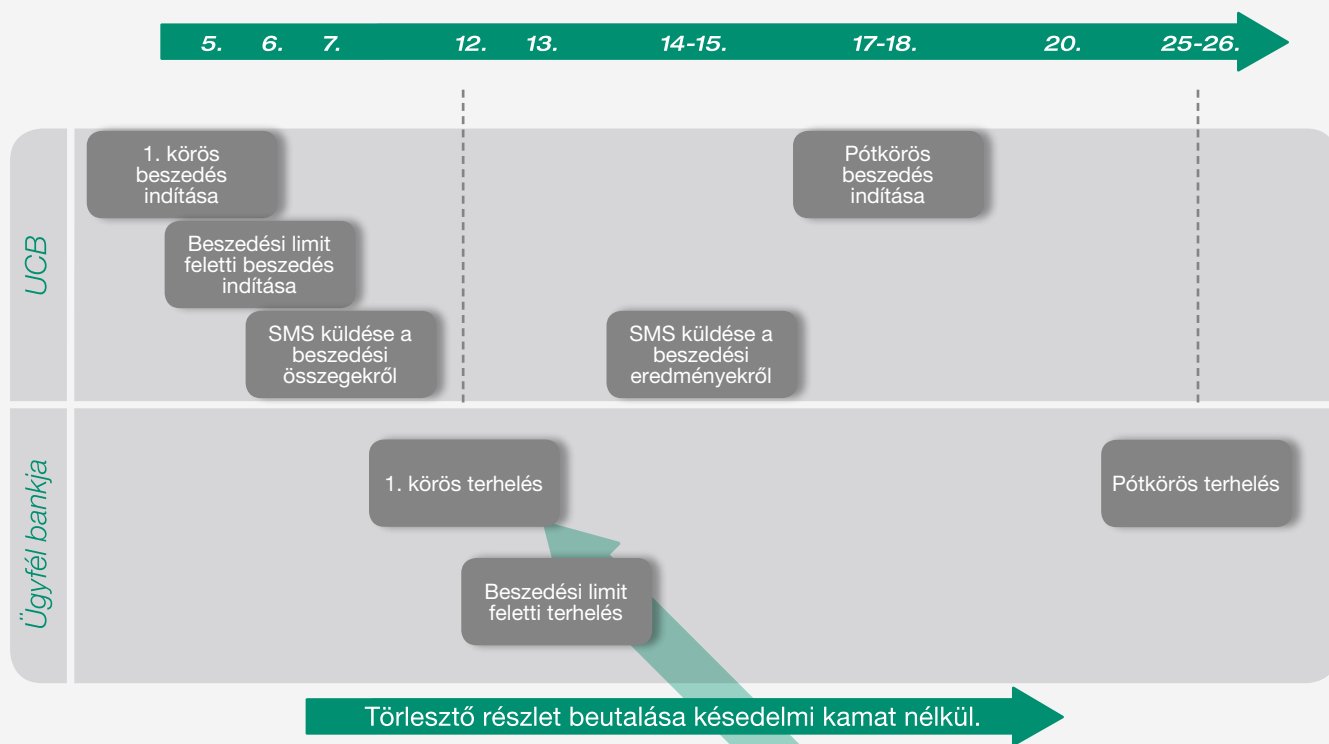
5. 6. 7. 12. 13. 14-15. 17-18. 20. 25-26.

UCB

1. körös beszedés indítása

Beszedési limit feletti beszedés indítása

SMS küldése a beszedési összegekről

SMS küldése a beszedési eredményekről

Pótkörös beszedés indítása

Ügyfél bankja

1. körös terhelés

Beszedési limit feletti terhelés

Pótkörös terhelés

Törlesztő részlet beutalása késedelmi kamat nélkül.